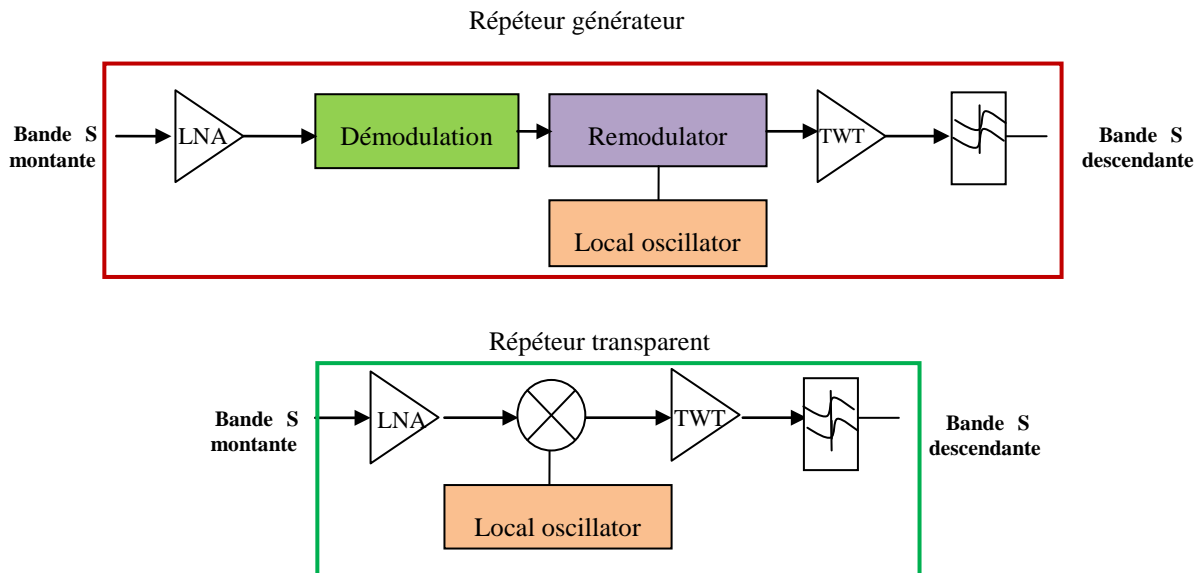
Répéteur générateur

Bande S montante

LNA

Démodulation

Remodulator

TWT

Bande S descendante

Local oscillator

Répéteur transparent

Bande S montante

LNA

TWT

Bande S descendante

Local oscillator